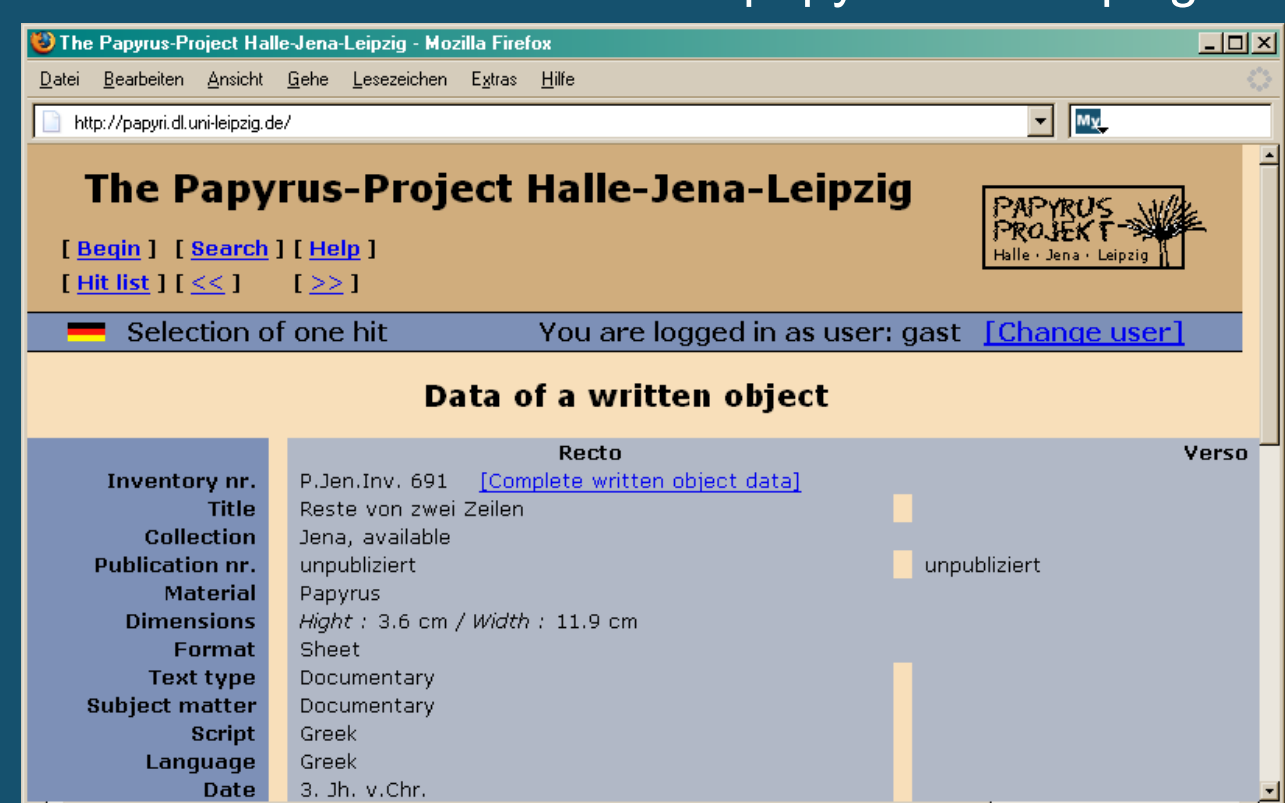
The Papyrus-Project Halle-Jena-Leipzig - Mozilla Firefox

Datei Bearbeiten Ansicht Gehe Lesezeichen Extras Hilfe

http://papyri.dl.uni-leipzig.de/

The Papyrus-Project Halle-Jena-Leipzig

[ Begin ] [ Search ] [ Help ]
[ Hit list ] [ << ] [ >> ]

PAPYRUS PROJEKT Halle · Jena · Leipzig

Selection of one hit You are logged in as user: gast [Change user]

Data of a written object

| | Recto | Verso |
|---|---|---|
| Inventory nr. | P.Jen.Inv. 691 [Complete written object data] | |
| Title | Reste von zwei Zeilen | |
| Collection | Jena, available | |
| Publication nr. | unpubliziert | unpubliziert |
| Material | Papyrus | |
| Dimensions | Hight : 3.6 cm / Width : 11.9 cm | |
| Format | Sheet | |
| Text type | Documentary | |
| Subject matter | Documentary | |
| Script | Greek | |
| Language | Greek | |
| Date | 3. Jh. v.Chr. | |